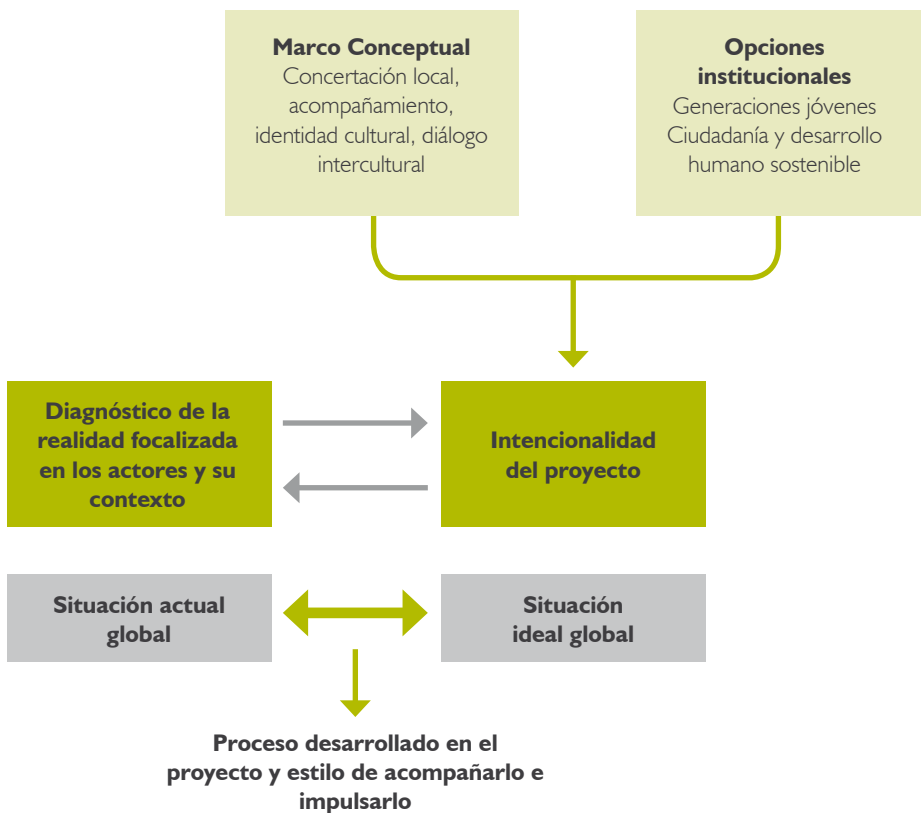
**Marco Conceptual**
Concertación local, acompañamiento, identidad cultural, diálogo intercultural

**Opciones institucionales**
Generaciones jóvenes
Ciudadanía y desarrollo humano sostenible

**Diagnóstico de la realidad focalizada en los actores y su contexto**

**Intencionalidad del proyecto**

**Situación actual global**

**Situación ideal global**

**Proceso desarrollado en el proyecto y estilo de acompañarlo e impulsarlo**